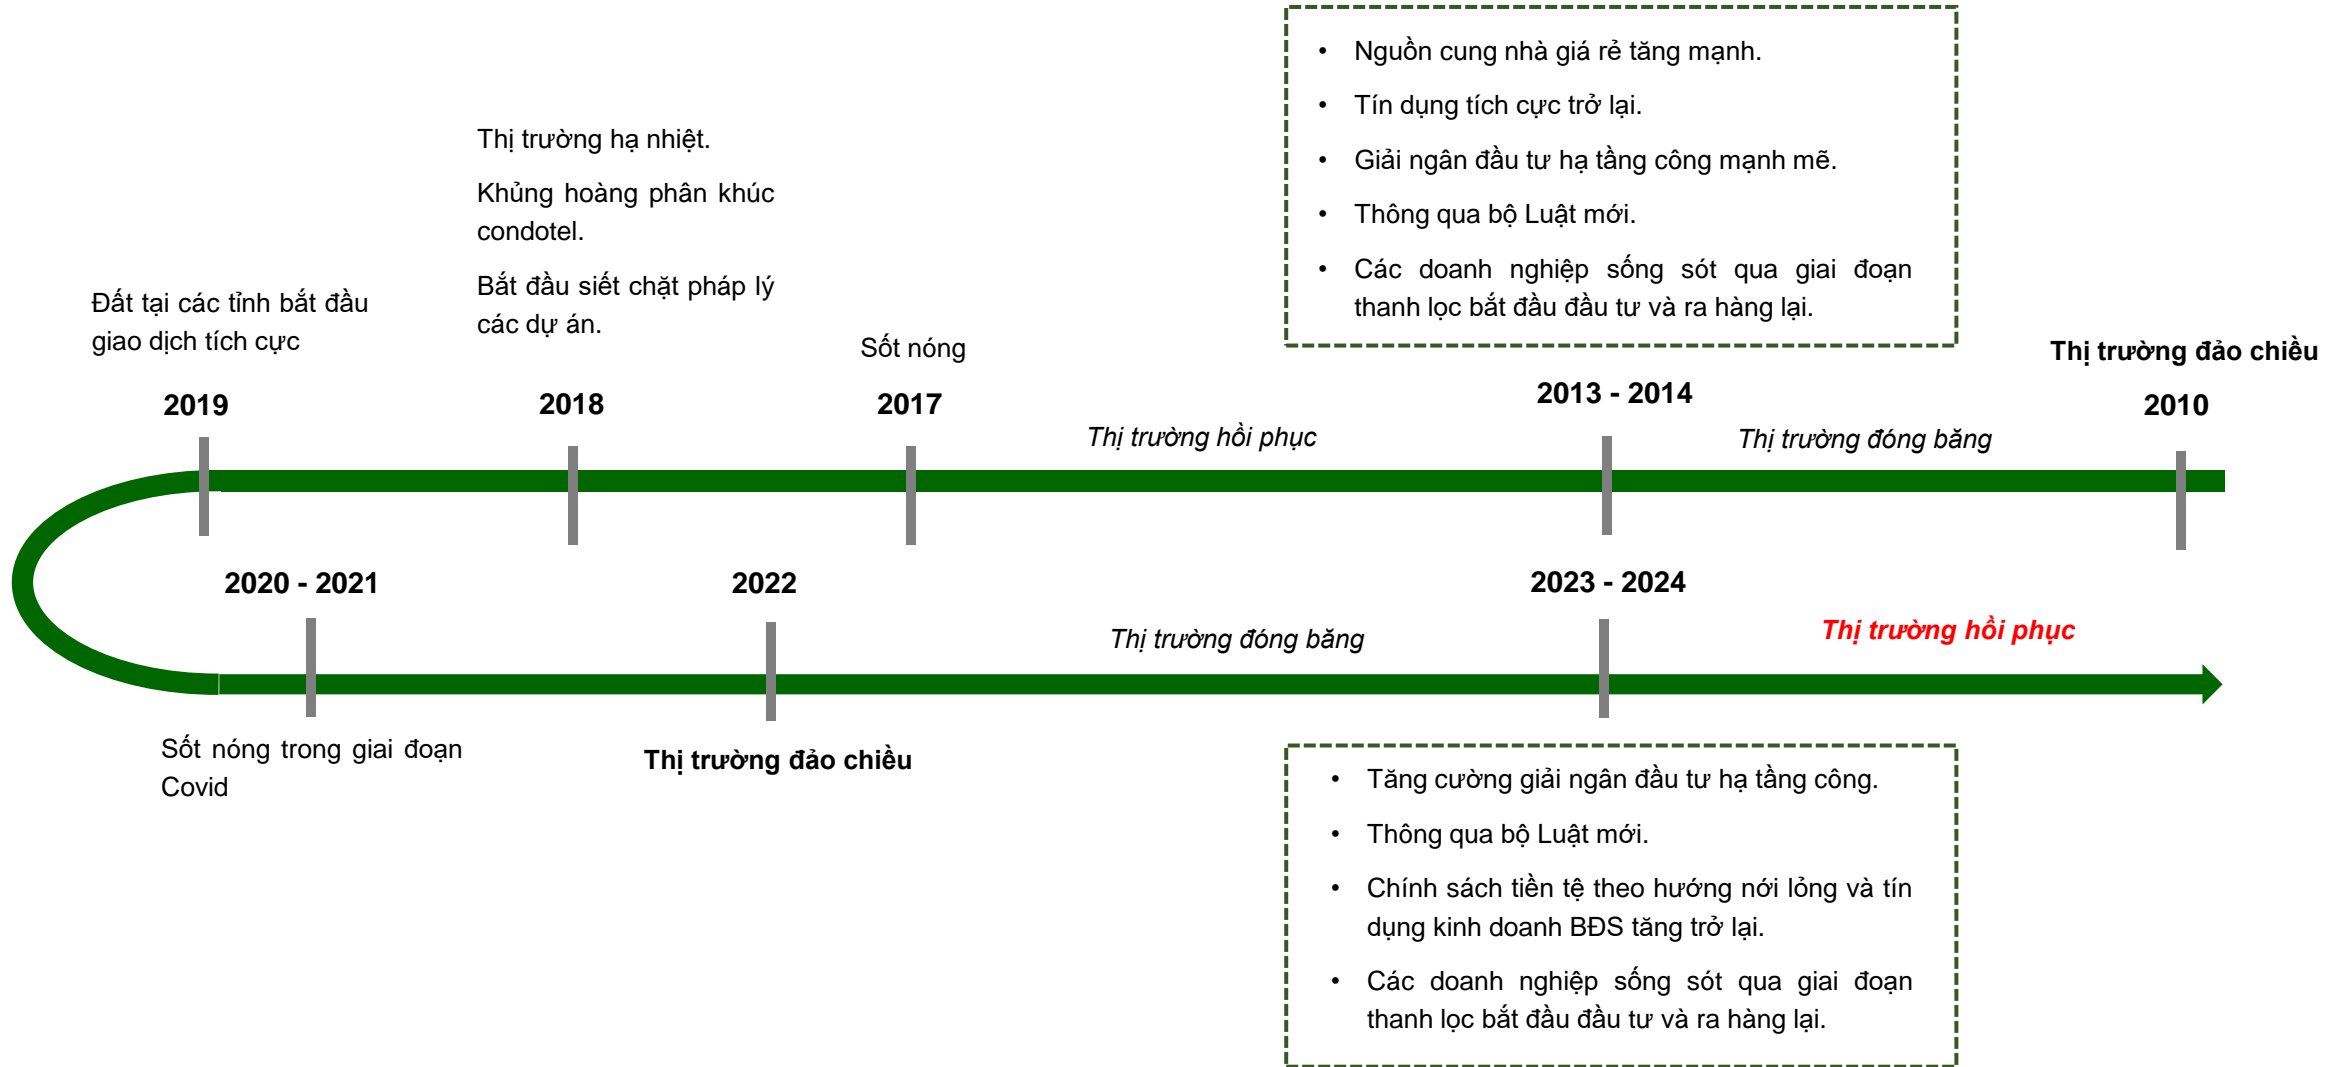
- Nguồn cung nhà giá rẻ tăng mạnh.
- Tín dụng tích cực trở lại.
- Giải ngân đầu tư hạ tầng công mạnh mẽ.
- Thông qua bộ Luật mới.
- Các doanh nghiệp sống sót qua giai đoạn thanh lọc bắt đầu đầu tư và ra hàng lại.

Thị trường hạ nhiệt.

Khủng hoàng phân khúc condotel.

Bắt đầu siết chặt pháp lý các dự án.

Đất tại các tỉnh bắt đầu giao dịch tích cực

Sốt nóng

Thị trường đảo chiều

2019

2018

2017

2013 - 2014

2010

Thị trường hồi phục

Thị trường đóng băng

2020 - 2021

2022

2023 - 2024

Thị trường đóng băng

Thị trường hồi phục

Sốt nóng trong giai đoạn Covid

Thị trường đảo chiều

- Tăng cường giải ngân đầu tư hạ tầng công.
- Thông qua bộ Luật mới.
- Chính sách tiền tệ theo hướng nới lỏng và tín dụng kinh doanh BĐS tăng trở lại.
- Các doanh nghiệp sống sót qua giai đoạn thanh lọc bắt đầu đầu tư và ra hàng lại.